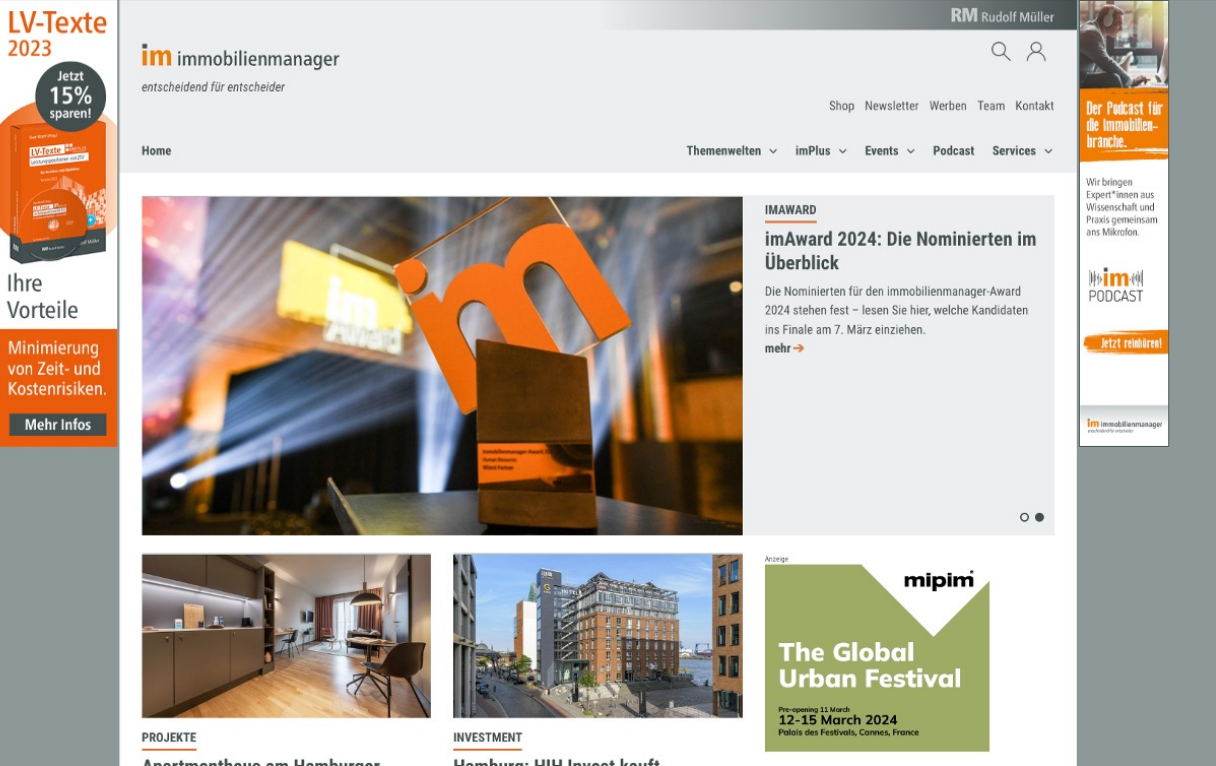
LV-Texte
2023

Jetzt
15%
sparen!

LV-Texte

Ihre
Vorteile

Minimierung
von Zeit- und
Kostenrisiken.

Mehr Infos

RM Rudolf Müller

im immobilienmanager
entscheidend für entscheider

Shop Newsletter Werben Team Kontakt

Home

Themenwelten imPlus Events Podcast Services

IMAWARD
imAward 2024: Die Nominierten im Überblick

Die Nominierten für den immobilienmanager-Award 2024 stehen fest – lesen Sie hier, welche Kandidaten ins Finale am 7. März einziehen.
mehr

Anzeige
mipim
The Global
Urban Festival
Pre-opening 11 March
12-15 March 2024
Palais des Festivals, Cannes, France

PROJEKTE
Apartmenthaus am Hamburger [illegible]

INVESTMENT
Hamburg: HIH Invest kauft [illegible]

Der Podcast für die Immobilienbranche.

Wir bringen Expert*innen aus Wissenschaft und Praxis gemeinsam ans Mikrofon.

im
PODCAST

Jetzt reinhören!

im immobilienmanager